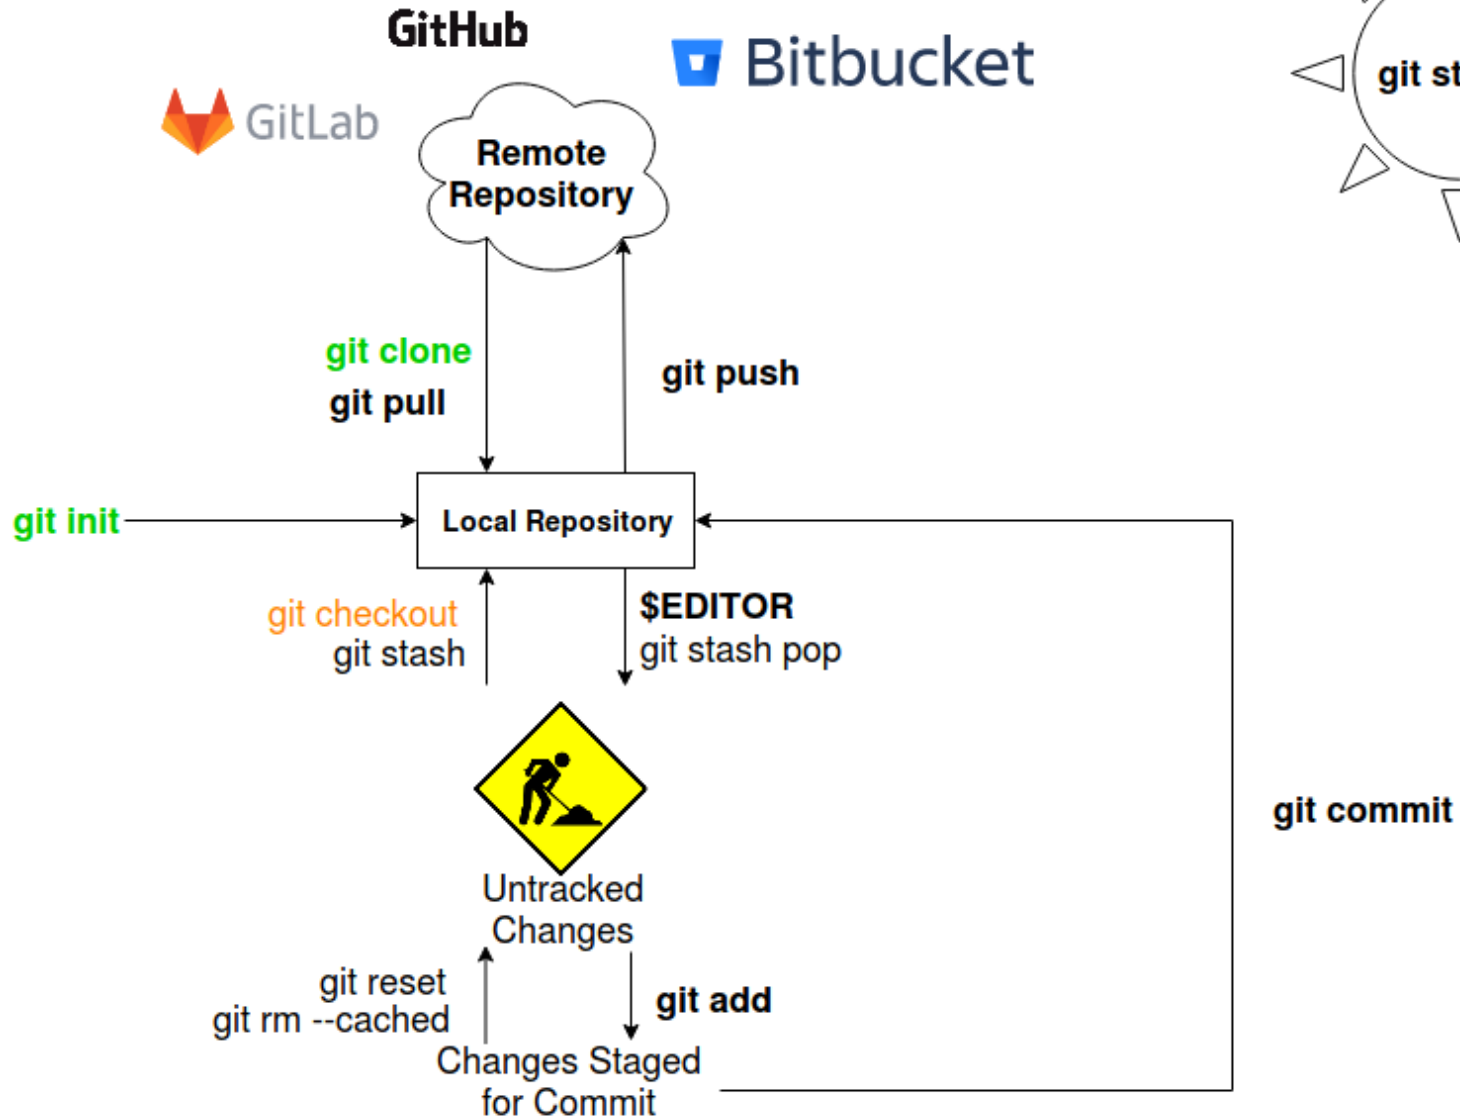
GitHub

Bitbucket

GitLab

Remote Repository

git st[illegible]

git clone
git pull

git push

git init

Local Repository

git checkout
git stash

$EDITOR
git stash pop

git commit

Untracked Changes

git reset
git rm --cached

git add

Changes Staged for Commit